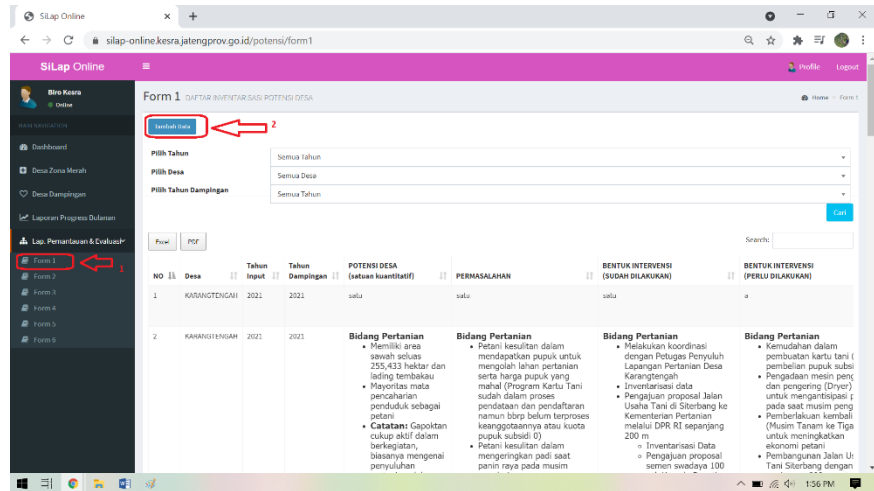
SiLap Online
silap-online.kesra.jatengprov.go.id/potensi/form1

SiLap Online
Profile Logout

Biro Kesra
Online

MAIN NAVIGATION
Dashboard
Desa Zona Merah
Desa Dampingan
Laporan Progress Bulanan
Lap. Pemantauan & Evaluasi
Form 1
1
Form 2
Form 3
Form 4
Form 5
Form 6

Form 1 DAFTAR INVENTARISASI POTENSI DESA
Home > Form 1

Tambah Data
2

Pilih Tahun Semua Tahun
Pilih Desa Semua Desa
Pilih Tahun Dampingan Semua Tahun
Cari

Excel PDF
Search:

| NO | Desa | Tahun Input | Tahun Dampingan | POTENSI DESA (satuan kuantitatif) | PERMASALAHAN | BENTUK INTERVENSI (SUDAH DILAKUKAN) | BENTUK INTERVENSI (PERLU DILAKUKAN) |
|---|---|---|---|---|---|---|---|
| 1 | KARANGTENGAH | 2021 | 2021 | satu | satu | satu | a |
| 2 | KARANGTENGAH | 2021 | 2021 | Bidang Pertanian<br>• Memiliki area sawah seluas 255,433 hektar dan lading tembakau<br>• Mayoritas mata pencaharian penduduk sebagai petani<br>• Catatan: Gapoktan cukup aktif dalam berkegiatan, biasanya mengenai penyuluhan | Bidang Pertanian<br>• Petani kesulitan dalam mendapatkan pupuk untuk mengolah lahan pertanian serta harga pupuk yang mahal (Program Kartu Tani sudah dalam proses pendataan dan pendaftaran namun bbrp belum terproses keanggotaannya atau kuota pupuk subsidi 0)<br>• Petani kesulitan dalam mengeringkan padi saat panin raya pada musim | Bidang Pertanian<br>• Melakukan koordinasi dengan Petugas Penyuluh Lapangan Pertanian Desa Karangtengah<br>• Inventarisasi data<br>• Pengajuan proposal Jalan Usaha Tani di Siterbang ke Kementerian Pertanian melalui DPR RI sepanjang 200 m<br>○ Inventarisasi Data<br>○ Pengajuan proposal semen swadaya 100 | Bidang Pertanian<br>• Kemudahan dalam pembuatan kartu tani ( pembelian pupuk subsi<br>• Pengadaan mesin peng dan pengering (Dryer) untuk mengantisipasi p pada saat musim peng<br>• Pemberlakuan kembali (Musim Tanam ke Tiga untuk meningkatkan ekonomi petani<br>• Pembangunan Jalan U Tani Siterbang dengan |

1:56 PM